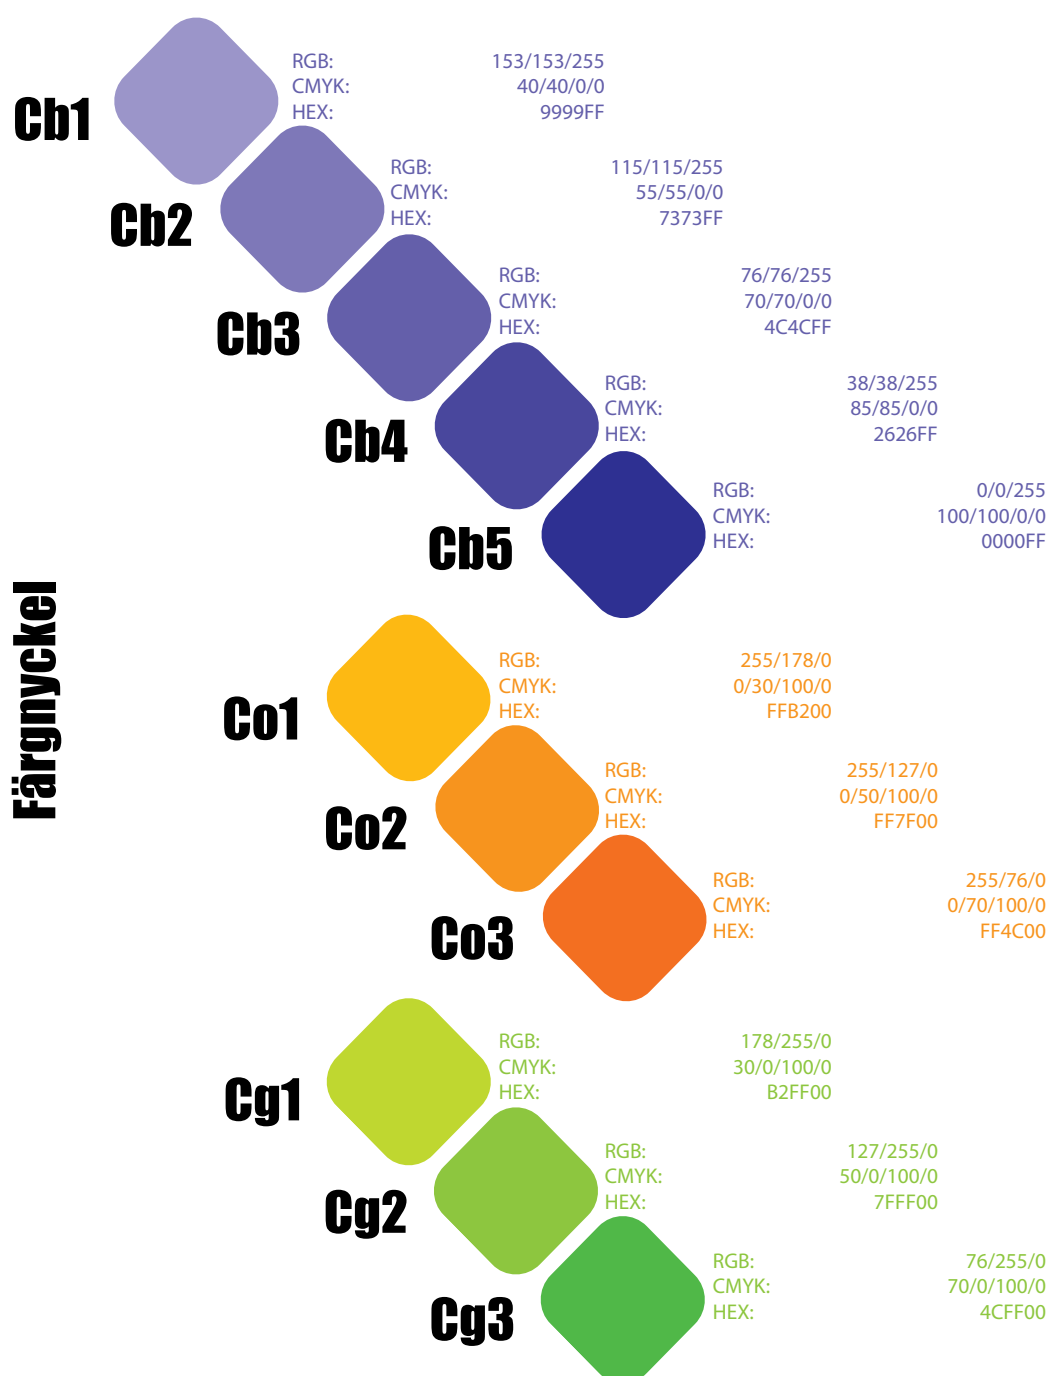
Färgnyckel

Cb1
RGB: 153/153/255
CMYK: 40/40/0/0
HEX: 9999FF

Cb2
RGB: 115/115/255
CMYK: 55/55/0/0
HEX: 7373FF

Cb3
RGB: 76/76/255
CMYK: 70/70/0/0
HEX: 4C4CFF

Cb4
RGB: 38/38/255
CMYK: 85/85/0/0
HEX: 2626FF

Cb5
RGB: 0/0/255
CMYK: 100/100/0/0
HEX: 0000FF

Co1
RGB: 255/178/0
CMYK: 0/30/100/0
HEX: FFB200

Co2
RGB: 255/127/0
CMYK: 0/50/100/0
HEX: FF7F00

Co3
RGB: 255/76/0
CMYK: 0/70/100/0
HEX: FF4C00

Cg1
RGB: 178/255/0
CMYK: 30/0/100/0
HEX: B2FF00

Cg2
RGB: 127/255/0
CMYK: 50/0/100/0
HEX: 7FFF00

Cg3
RGB: 76/255/0
CMYK: 70/0/100/0
HEX: 4CFF00